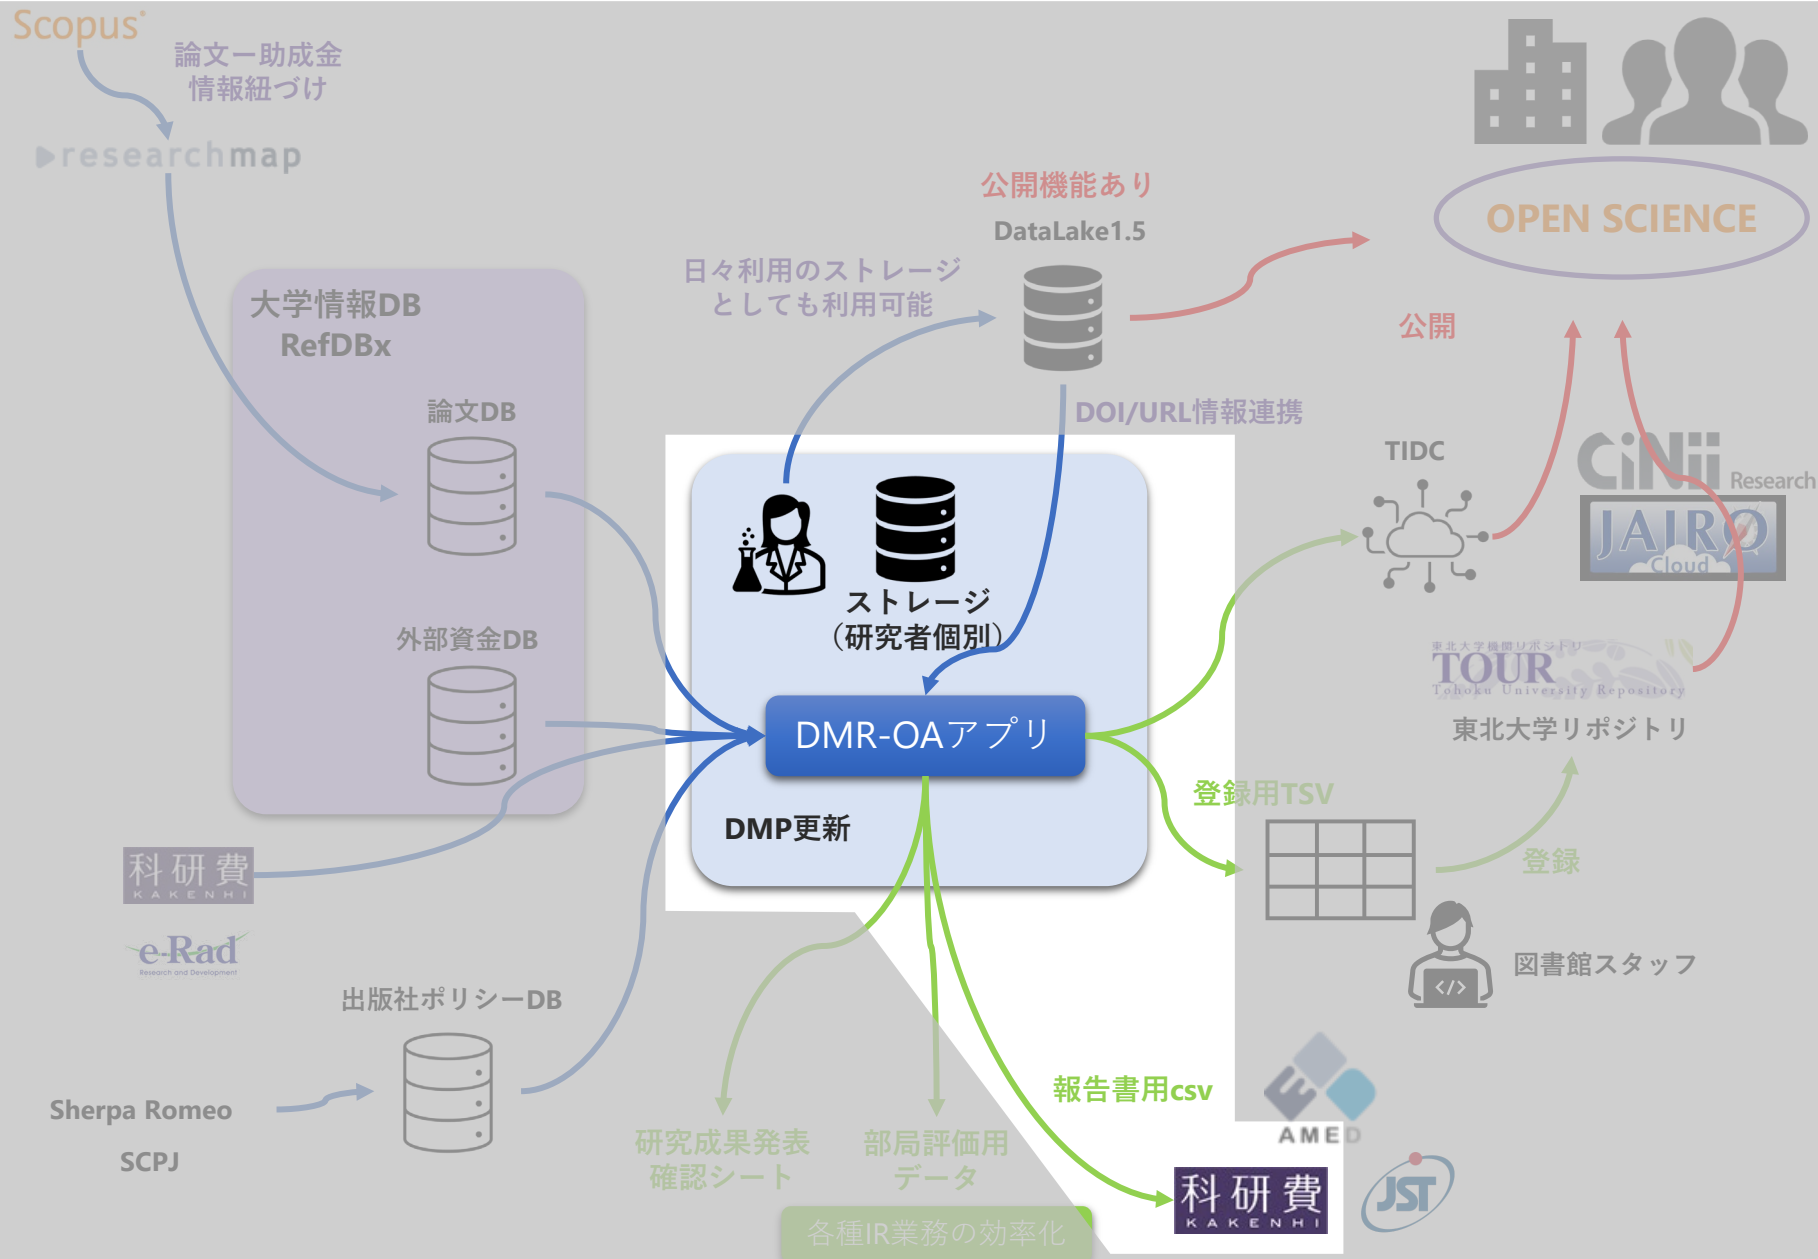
Scopus
論文ー助成金
情報紐づけ
researchmap

大学情報DB
RefDBx
論文DB
外部資金DB

科研費
KAKENHI
e-Rad
Research and Development

出版社ポリシーDB
Sherpa Romeo
SCPJ

公開機能あり
DataLake1.5
日々利用のストレージ
としても利用可能
DOI/URL情報連携

ストレージ
（研究者個別）
DMR-OAアプリ
DMP更新

研究成果発表
確認シート
部局評価用
データ
各種IR業務の効率化
報告書用csv
科研費
KAKENHI
AMED
JST

OPEN SCIENCE
公開
TIDC
CiNii Research
JAIRO Cloud
東北大学機関リポジトリ
TOUR
Tohoku University Repository
東北大学リポジトリ
登録用TSV
登録
図書館スタッフ